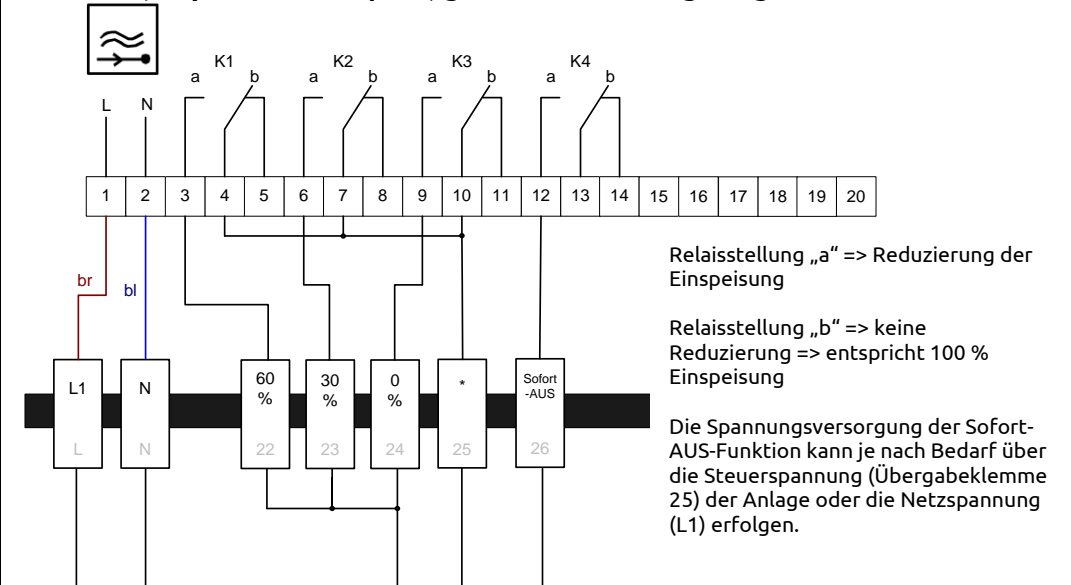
K1 K2 K3 K4

a b a b a b a b

L N

| 1 | 2 | 3 | 4 | 5 | 6 | 7 | 8 | 9 | 10 | 11 | 12 | 13 | 14 | 15 | 16 | 17 | 18 | 19 | 20 |
|---|---|---|---|---|---|---|---|---|---|---|---|---|---|---|---|---|---|---|---|

br bl

L1 N 60 % 30 % 0 % * Sofort -AUS

L N 22 23 24 25 26

Relaisstellung „a“ => Reduzierung der Einspeisung

Relaisstellung „b“ => keine Reduzierung => entspricht 100 % Einspeisung

Die Spannungsversorgung der Sofort-AUS-Funktion kann je nach Bedarf über die Steuerspannung (Übergabeklemme 25) der Anlage oder die Netzspannung (L1) erfolgen.